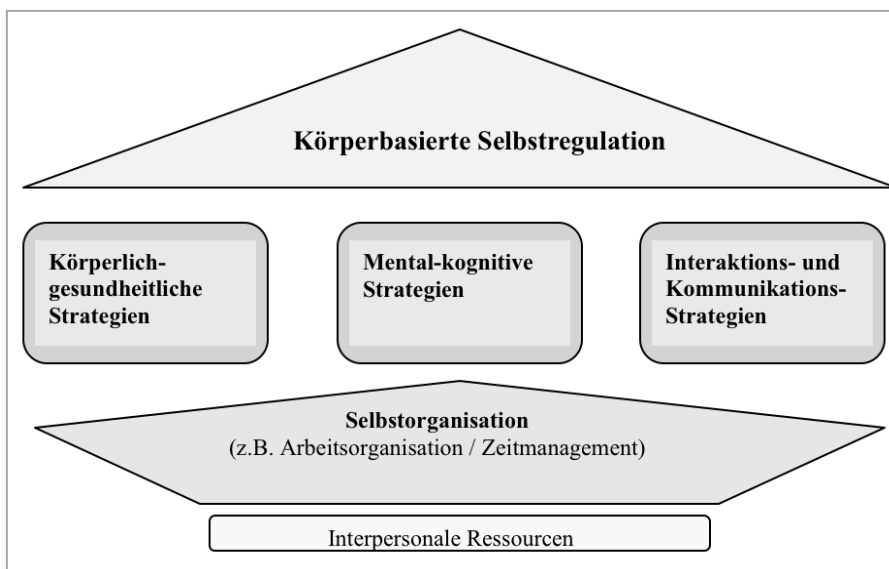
Körperbasierte Selbstregulation

Körperlich-gesundheitliche Strategien

Mental-kognitive Strategien

Interaktions- und Kommunikations-Strategien

Selbstorganisation
(z.B. Arbeitsorganisation / Zeitmanagement)

Interpersonale Ressourcen